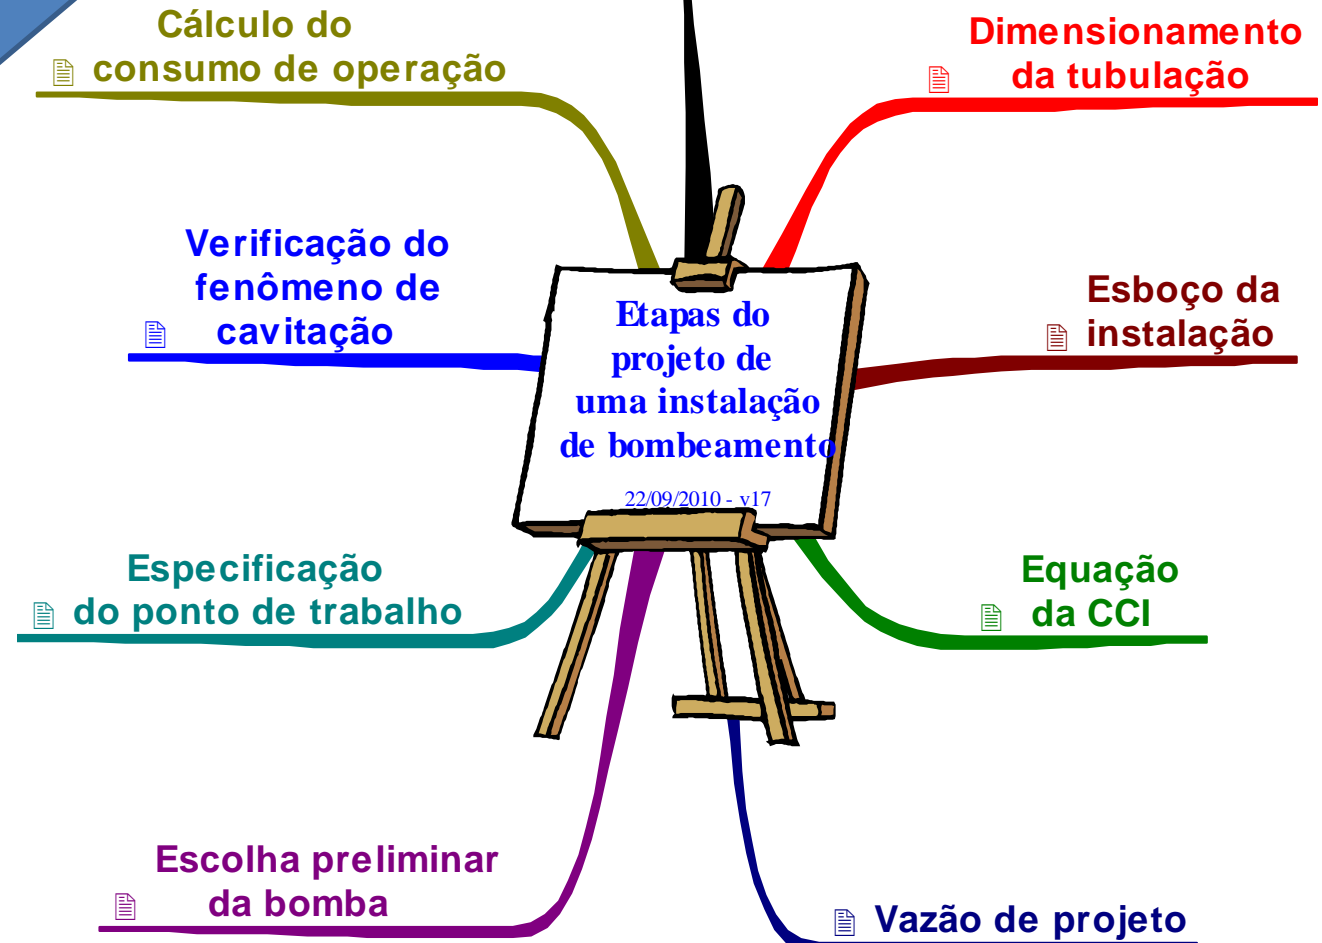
Etapas do projeto de uma instalação de bombeamento

22/09/2010 - v17

Cálculo do consumo de operação

Dimensionamento da tubulação

Verificação do fenômeno de cavitação

Esboço da instalação

Especificação do ponto de trabalho

Equação da CCI

Escolha preliminar da bomba

Vazão de projeto